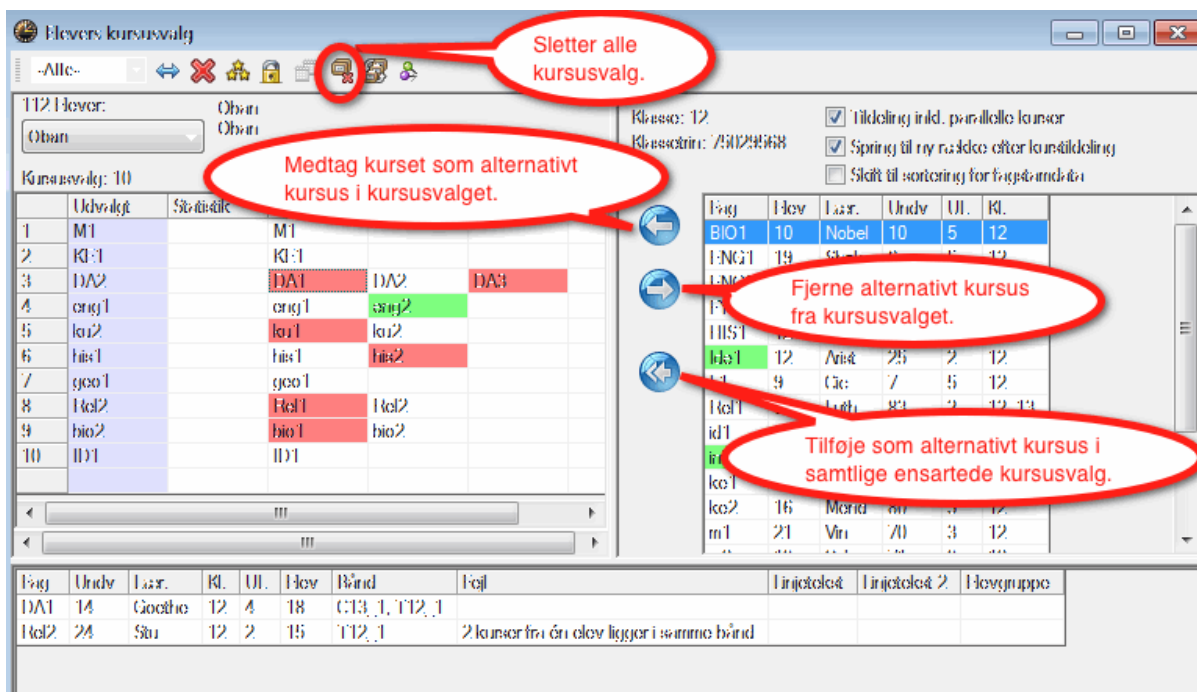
Elevers kursusvalg

-Alle-

Sletter alle kursusvalg.

T12 Elever:
Oban
Oban
Oban

Kursusvalg: 10

Medtag kurset som alternativt kursus i kursusvalget.

| | Udvalgt | Statistik | | | |
|---|---|---|---|---|---|
| 1 | M1 | | M1 | | |
| 2 | KE1 | | KE1 | | |
| 3 | DA2 | | DA1 | DA2 | DA3 |
| 4 | eng1 | | eng1 | eng2 | |
| 5 | ku2 | | ku1 | ku2 | |
| 6 | his1 | | his1 | his2 | |
| 7 | geo1 | | geo1 | | |
| 8 | Rel2 | | Rel1 | Rel2 | |
| 9 | bio2 | | bio1 | bio2 | |
| 10 | ID1 | | ID1 | | |

Klasse: 12
Klassetrin: 75029568

Tildeling inkl. parallelle kurser
Spring til ny række efter kurstildeling
Skift til sortering for fagstamdata

| Fag | Elev | Lær. | Undv | UL | Kl. |
|---|---|---|---|---|---|
| BIO1 | 10 | Nobel | 10 | 5 | 12 |
| ENG1 | 19 | | | | |
| | | | | | |
| | | | | | |
| HIST | | | | | |
| ide1 | 12 | Arist | 25 | 2 | 12 |
| | 9 | Ge | 7 | 5 | 12 |
| Rel1 | | Luth | | | 12, 13 |
| id1 | | | | | |
| in | | | | | |
| ke1 | | | | | |
| ke2 | 16 | Mend | | | 12 |
| m1 | 21 | Vin | 70 | 3 | 12 |

Fjerne alternativt kursus fra kursusvalget.

Tilføje som alternativt kursus i samtlige ensartede kursusvalg.

| Fag | Undv | Lær. | Kl. | UL | Elev | Bånd | Fejl | Linjetekst | Linjetekst 2 | Elevgruppe |
|---|---|---|---|---|---|---|---|---|---|---|
| DA1 | 14 | Goethe | 12 | 4 | 18 | C13_1, T12_1 | | | | |
| Rel2 | 24 | Stu | 12 | 2 | 15 | T12_1 | 2 kurser fra én elev ligger i samme bånd | | | |